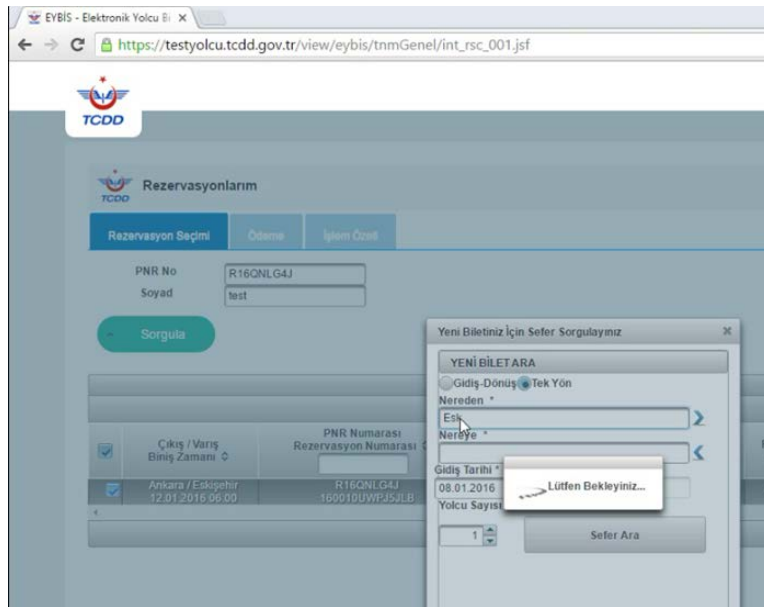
EYBİS - Elektronik Yolcu Bi ×

https://testyolcu.tcdd.gov.tr/view/eybis/tnmGenel/int_rsc_001.jsf

TCDD

TCDD Rezervasyonlarım

Rezervasyon Seçimi Ödeme İşlem Özeti

PNR No R16QNLG4J
Soyad test

Sorgula

| | Çıkış / Varış Biniş Zamanı | PNR Numarası Rezervasyon Numarası |
|---|---|---|
| | Ankara / Eskişehir 12.01.2016 06:00 | R16QNLG4J 160010UWPJ5JLB |

Yeni Biletiniz İçin Sefer Sorgulayınız ×

YENİ BİLET ARA

Gidiş-Dönüş Tek Yön

Nereden *
Esk

Nereye *

Gidiş Tarihi *
08.01.2016

Lütfen Bekleyiniz...

Yolcu Sayısı
1

Sefer Ara